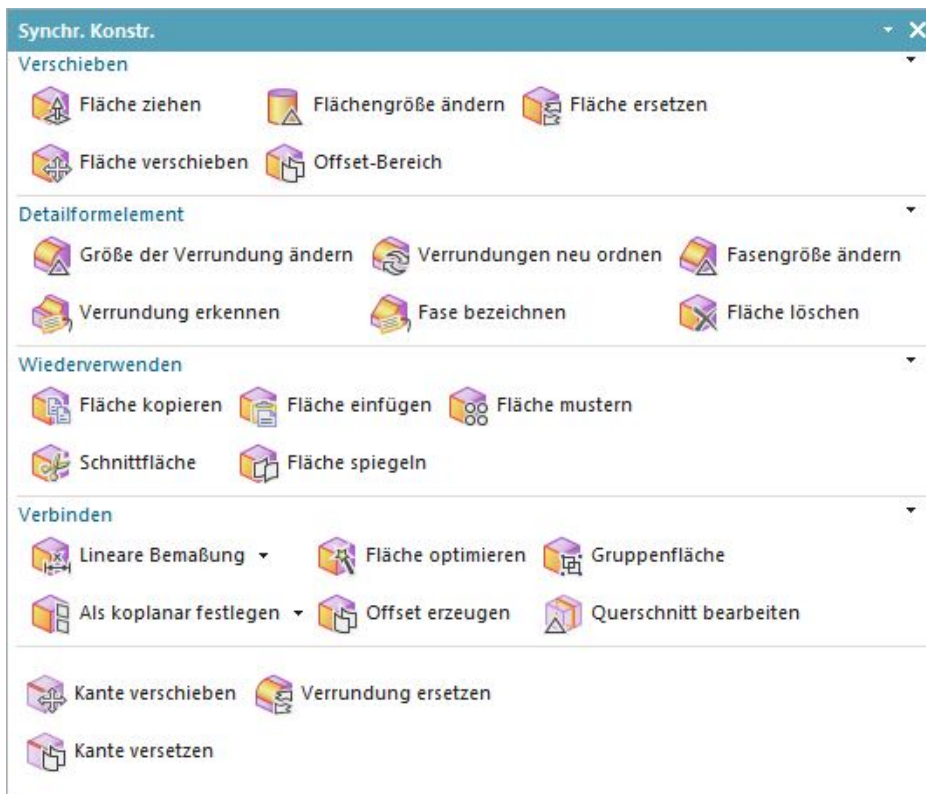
Synchr. Konstr.

Verschieben

Fläche ziehen
Flächengröße ändern
Fläche ersetzen
Fläche verschieben
Offset-Bereich

Detailformelement

Größe der Verrundung ändern
Verrundungen neu ordnen
Fasengröße ändern
Verrundung erkennen
Fase bezeichnen
Fläche löschen

Wiederverwenden

Fläche kopieren
Fläche einfügen
Fläche mustern
Schnittfläche
Fläche spiegeln

Verbinden

Lineare Bemaßung
Fläche optimieren
Gruppenfläche
Als koplanar festlegen
Offset erzeugen
Querschnitt bearbeiten

Kante verschieben
Verrundung ersetzen
Kante versetzen